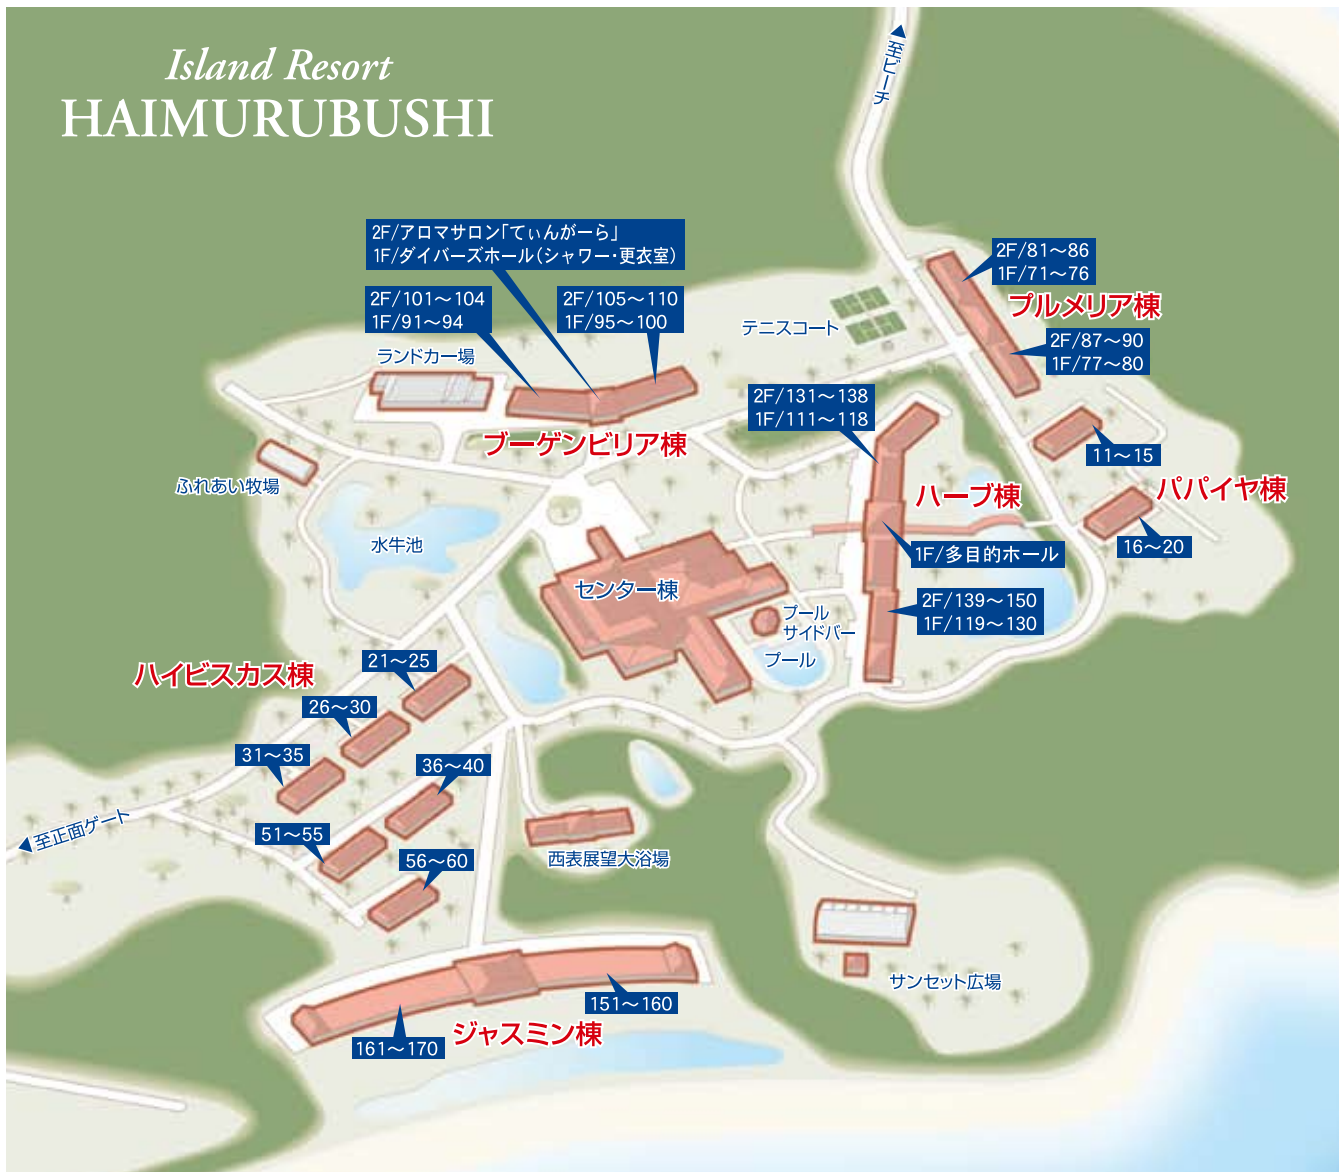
Island Resort
HAIMURUBUSHI

至ビーチ

2F/アロマサロン「てぃんがーら」
1F/ダイバーズホール(シャワー・更衣室)

2F/101〜104
1F/91〜94

2F/105〜110
1F/95〜100

テニスコート

2F/81〜86
1F/71〜76

プルメリア棟

2F/87〜90
1F/77〜80

ランドカー場

ブーゲンビリア棟

2F/131〜138
1F/111〜118

11〜15

パパイヤ棟

ふれあい牧場

ハーブ棟

16〜20

水牛池

1F/多目的ホール

センター棟

2F/139〜150
1F/119〜130

プール
サイドバー

プール

21〜25

ハイビスカス棟

26〜30

31〜35

36〜40

至正面ゲート

51〜55

56〜60

西表展望大浴場

サンセット広場

151〜160

161〜170

ジャスミン棟